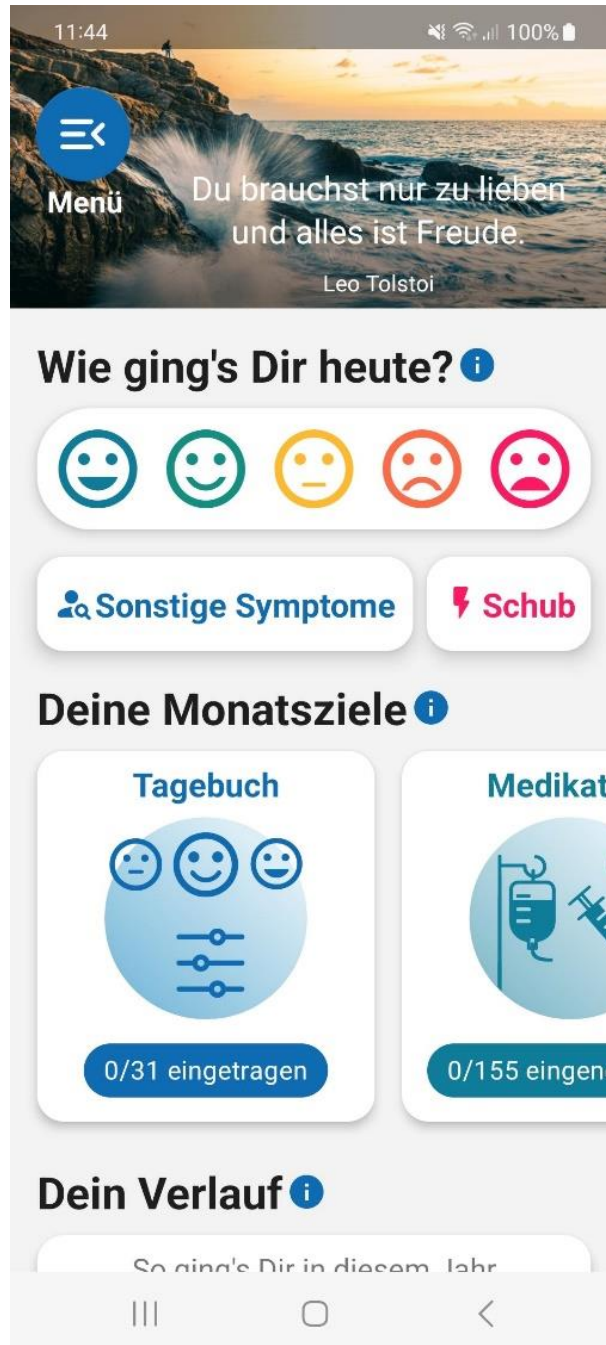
11:44 100%

Menü

Du brauchst nur zu lieben und alles ist Freude.

Leo Tolstoi

Wie ging's Dir heute?

Sonstige Symptome

Schub

Deine Monatsziele

Tagebuch

0/31 eingetragen

Medikat

0/155 eingen

Dein Verlauf

So ging's Dir in diesem Jahr